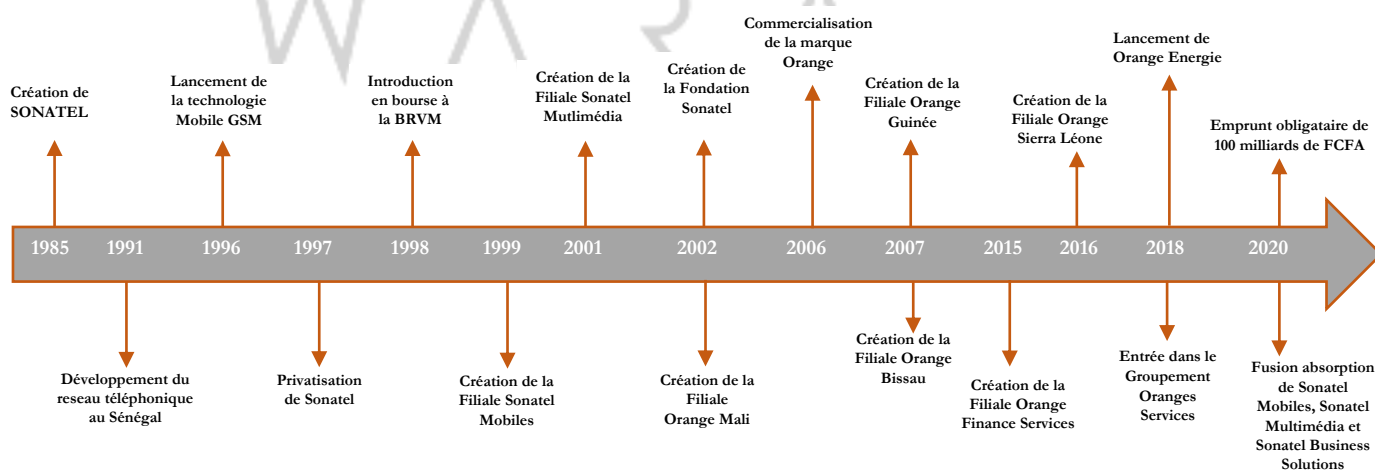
Création de SONATEL

Lancement de la technologie Mobile GSM

Introduction en bourse à la BRVM

Création de la Filiale Sonatel Mutlimédia

Création de la Fondation Sonatel

Commercialisation de la marque Orange

Création de la Filiale Orange Guinée

Création de la Filiale Orange Sierra Léone

Lancement de Orange Energie

Emprunt obligataire de 100 milliards de FCFA

1985 1991 1996 1997 1998 1999 2001 2002 2006 2007 2015 2016 2018 2020

Développement du reseau téléphonique au Sénégal

Privatisation de Sonatel

Création de la Filiale Sonatel Mobiles

Création de la Filiale Orange Mali

Création de la Filiale Orange Bissau

Création de la Filiale Orange Finance Services

Entrée dans le Groupement Oranges Services

Fusion absorption de Sonatel Mobiles, Sonatel Multimédia et Sonatel Business Solutions